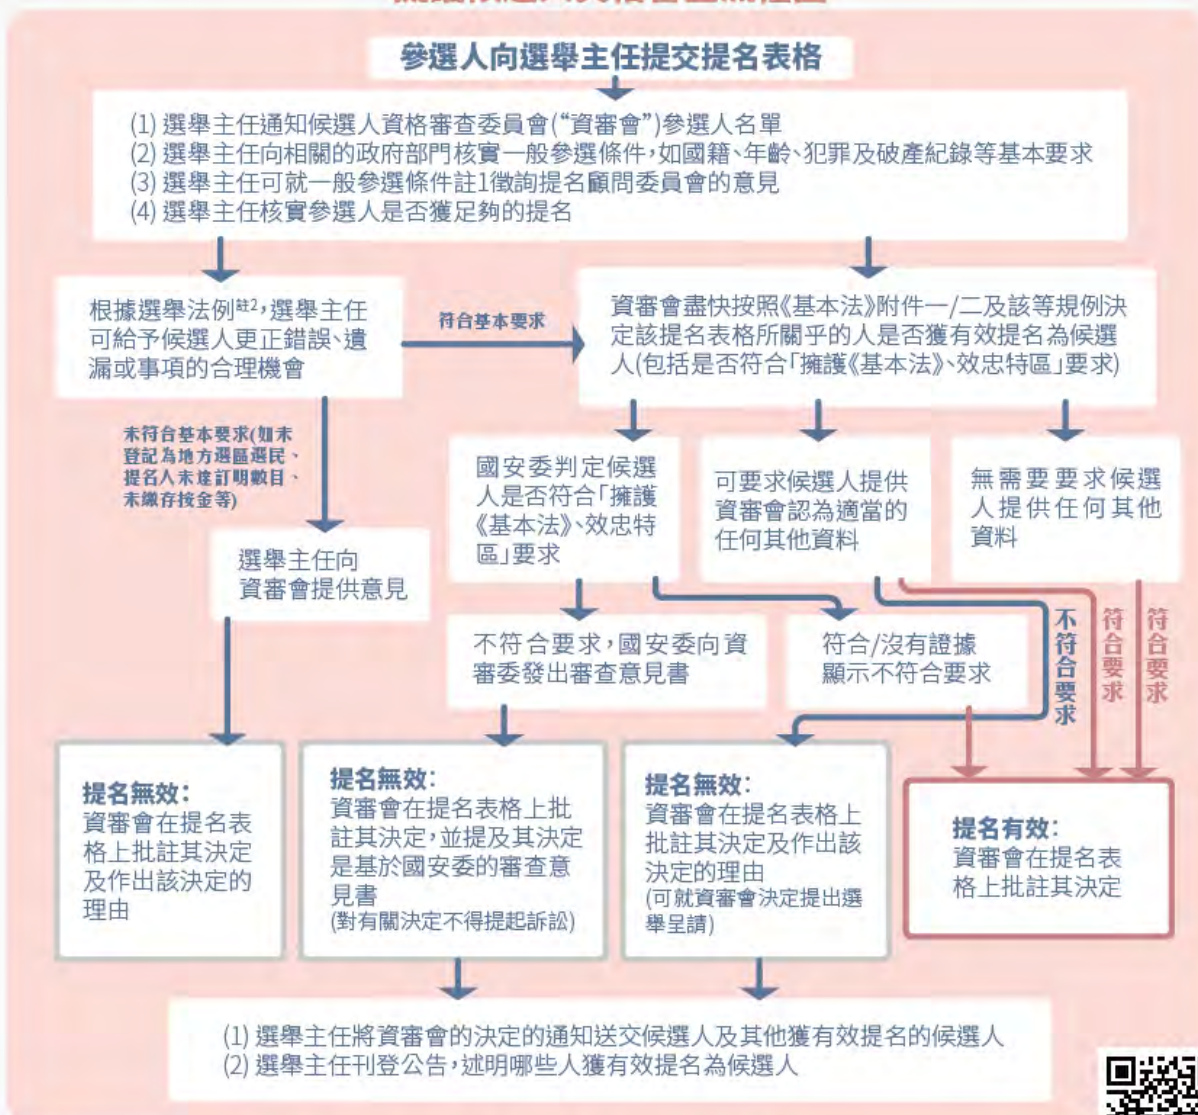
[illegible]

參選人向選舉主任提交提名表格

(1) 選舉主任通知候選人資格審查委員會("資審會")參選人名單
(2) 選舉主任向相關的政府部門核實一般參選條件,如國籍、年齡、犯罪及破產紀錄等基本要求
(3) 選舉主任可就一般參選條件註1徵詢提名顧問委員會的意見
(4) 選舉主任核實參選人是否獲足夠的提名

根據選舉法例$^{註2}$,選舉主任可給予候選人更正錯誤、遺漏或事項的合理機會

符合基本要求

資審會盡快按照《基本法》附件一/二及該等規例決定該提名表格所關乎的人是否獲有效提名為候選人(包括是否符合「擁護《基本法》、效忠特區」要求)

未符合基本要求(如未登記為地方選區選民、提名人未達訂明數目、未繳存按金等)

國安委判定候選人是否符合「擁護《基本法》、效忠特區」要求

可要求候選人提供資審會認為適當的任何其他資料

無需要要求候選人提供任何其他資料

選舉主任向資審會提供意見

不符合要求,國安委向資審委發出審查意見書

符合/沒有證據顯示不符合要求

不符合要求

符合要求

符合要求

提名無效:
資審會在提名表格上批註其決定及作出該決定的理由

提名無效:
資審會在提名表格上批註其決定,並提及其決定是基於國安委的審查意見書
(對有關決定不得提起訴訟)

提名無效:
資審會在提名表格上批註其決定及作出該決定的理由
(可就資審會決定提出選舉呈請)

提名有效:
資審會在提名表格上批註其決定

(1) 選舉主任將資審會的決定的通知送交候選人及其他獲有效提名的候選人
(2) 選舉主任刊登公告,述明哪些人獲有效提名為候選人